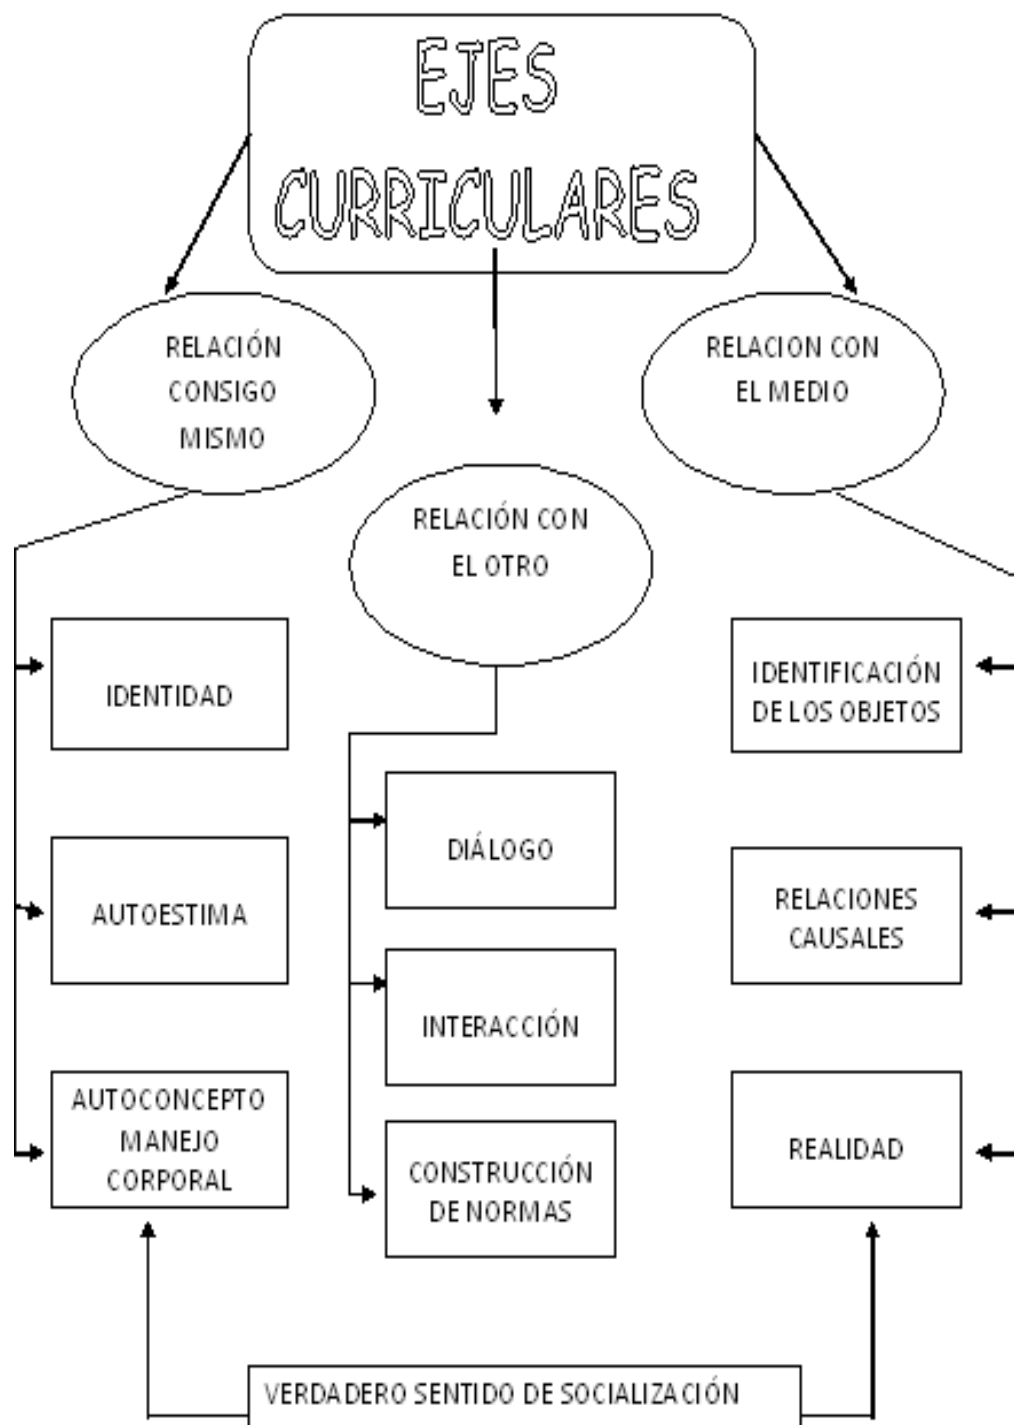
EJES CURRICULARES

RELACIÓN CONSIGO MISMO

RELACION CON EL MEDIO

RELACIÓN CON EL OTRO

IDENTIDAD

AUTOESTIMA

AUTOCONCEPTO MANEJO CORPORAL

DIÁLOGO

INTERACCIÓN

CONSTRUCCIÓN DE NORMAS

IDENTIFICACIÓN DE LOS OBJETOS

RELACIONES CAUSALES

REALIDAD

VERDADERO SENTIDO DE SOCIALIZACIÓN